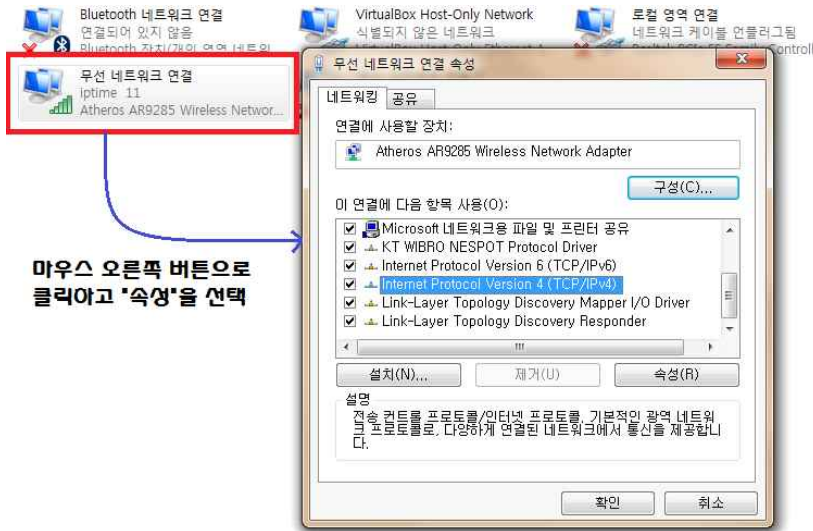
Bluetooth 네트워크 연결
연결되어 있지 않음
Bluetooth 장치(개인 영역 네트워

VirtualBox Host-Only Network
식별되지 않은 네트워크
VirtualBox Host-Only Ethernet A

로컬 영역 연결
네트워크 케이블 연결되지 않음
Realtek PCIe FE Controll

무선 네트워크 연결
iptime 11
Atheros AR9285 Wireless Networ...

마우스 오른쪽 버튼으로 클릭하고 '속성'을 선택

무선 네트워크 연결 속성

네트워킹 공유

연결에 사용할 장치:
Atheros AR9285 Wireless Network Adapter

구성(C)...

이 연결에 다음 항목 사용(O):
Microsoft 네트워크용 파일 및 프린터 공유
KT WIBRO NESPOT Protocol Driver
Internet Protocol Version 6 (TCP/IPv6)
Internet Protocol Version 4 (TCP/IPv4)
Link-Layer Topology Discovery Mapper I/O Driver
Link-Layer Topology Discovery Responder

설치(N)... 제거(U) 속성(R)

설명
전송 컨트롤 프로토콜/인터넷 프로토콜. 기본적인 광역 네트워크 프로토콜로, 다양하게 연결된 네트워크에서 통신을 제공합니다.

확인 취소